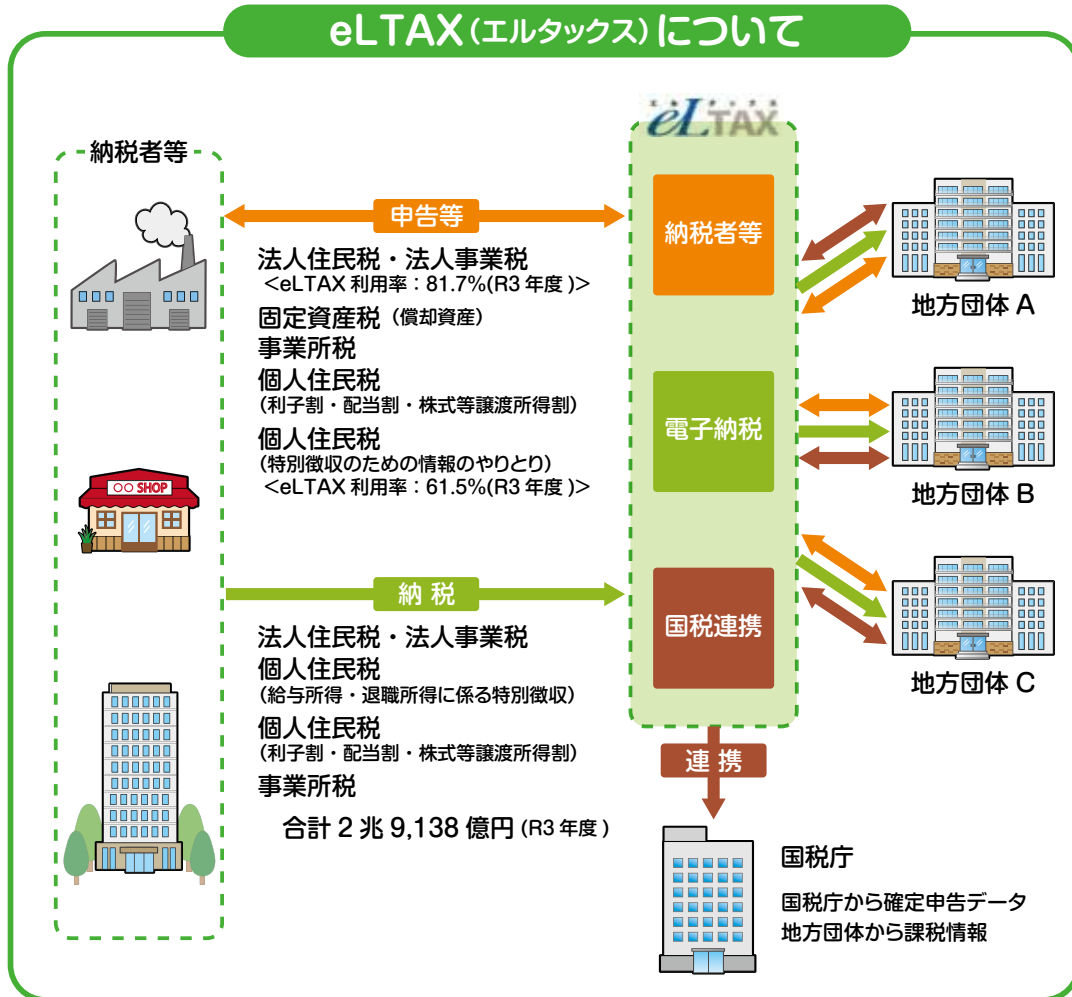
eLTAX（エルタックス）について

納税者等

申告等

法人住民税・法人事業税
＜eLTAX 利用率：81.7%(R3 年度 )＞
固定資産税（償却資産）
事業所税
個人住民税
（利子割・配当割・株式等譲渡所得割）
個人住民税
（特別徴収のための情報のやりとり）
＜eLTAX 利用率：61.5%(R3 年度 )＞

○○ SHOP

納 税

法人住民税・法人事業税
個人住民税
（給与所得・退職所得に係る特別徴収）
個人住民税
（利子割・配当割・株式等譲渡所得割）
事業所税

合計 2 兆 9,138 億円 (R3 年度 )

eLTAX

納税者等

電子納税

国税連携

連 携

地方団体 A

地方団体 B

地方団体 C

国税庁

国税庁から確定申告データ
地方団体から課税情報